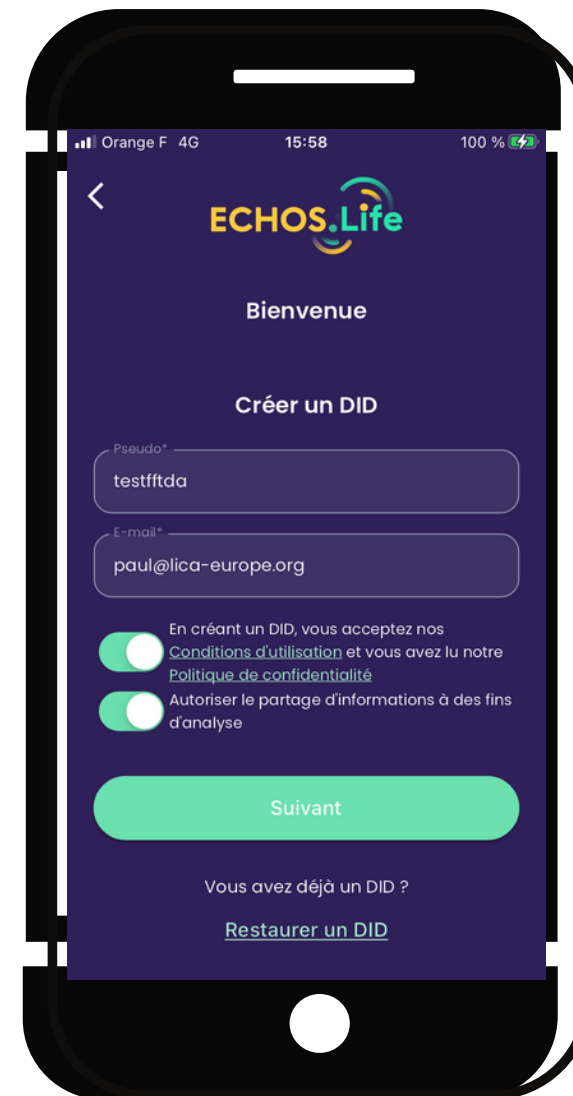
Orange F 4G 15:58 100 %

<

ECHOS.Life

Bienvenue

Créer un DID

Pseudo*
testfftda

E-mail*
paul@lica-europe.org

En créant un DID, vous acceptez nos Conditions d'utilisation et vous avez lu notre Politique de confidentialité

Autoriser le partage d'informations à des fins d'analyse

Suivant

Vous avez déjà un DID ?

Restaurer un DID